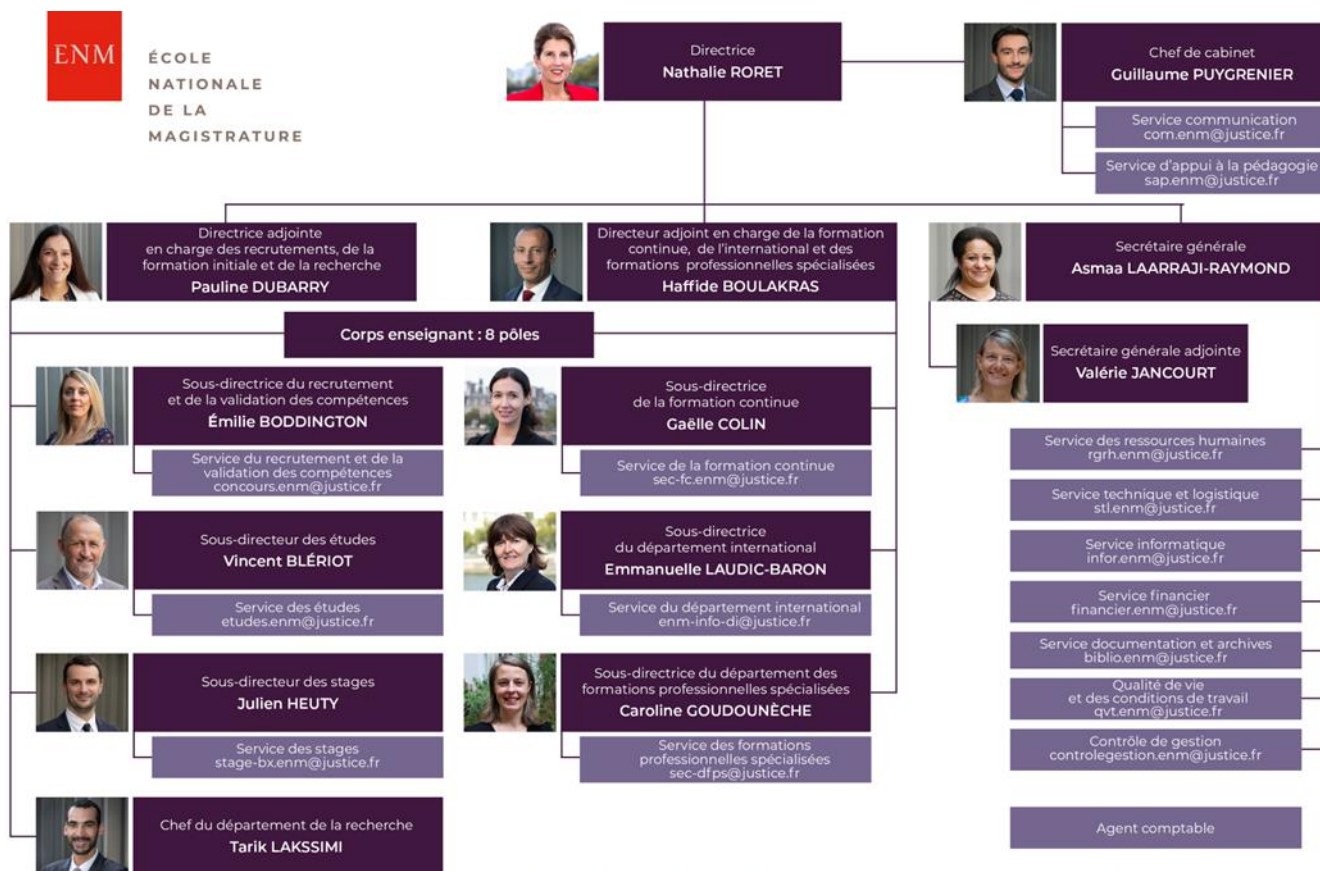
ENM

ÉCOLE NATIONALE DE LA MAGISTRATURE

Directrice
Nathalie RORET

Chef de cabinet
Guillaume PUYGRENIER

Service communication
com.enm@justice.fr

Service d'appui à la pédagogie
sap.enm@justice.fr

Directrice adjointe en charge des recrutements, de la formation initiale et de la recherche
Pauline DUBARRY

Directeur adjoint en charge de la formation continue, de l'international et des formations professionnelles spécialisées
Haffide BOULAKRAS

Secrétaire générale
Asmaa LAARRAJI-RAYMOND

Corps enseignant : 8 pôles

Secrétaire générale adjointe
Valérie JANCOURT

Sous-directrice du recrutement et de la validation des compétences
Émilie BODDINGTON

Service du recrutement et de la validation des compétences
concours.enm@justice.fr

Sous-directrice de la formation continue
Gaëlle COLIN

Service de la formation continue
sec-fc.enm@justice.fr

Service des ressources humaines
rgrh.enm@justice.fr

Service technique et logistique
stl.enm@justice.fr

Sous-directeur des études
Vincent BLÉRIOT

Service des études
etudes.enm@justice.fr

Sous-directrice du département international
Emmanuelle LAUDIC-BARON

Service du département international
enm-info-di@justice.fr

Service informatique
infor.enm@justice.fr

Service financier
financier.enm@justice.fr

Service documentation et archives
biblio.enm@justice.fr

Sous-directeur des stages
Julien HEUTY

Service des stages
stage-bx.enm@justice.fr

Sous-directrice du département des formations professionnelles spécialisées
Caroline GOUDOUNÈCHE

Service des formations professionnelles spécialisées
sec-dfps@justice.fr

Qualité de vie et des conditions de travail
qvt.enm@justice.fr

Contrôle de gestion
controlegestion.enm@justice.fr

Chef du département de la recherche
Tarik LAKSSIMI

Agent comptable